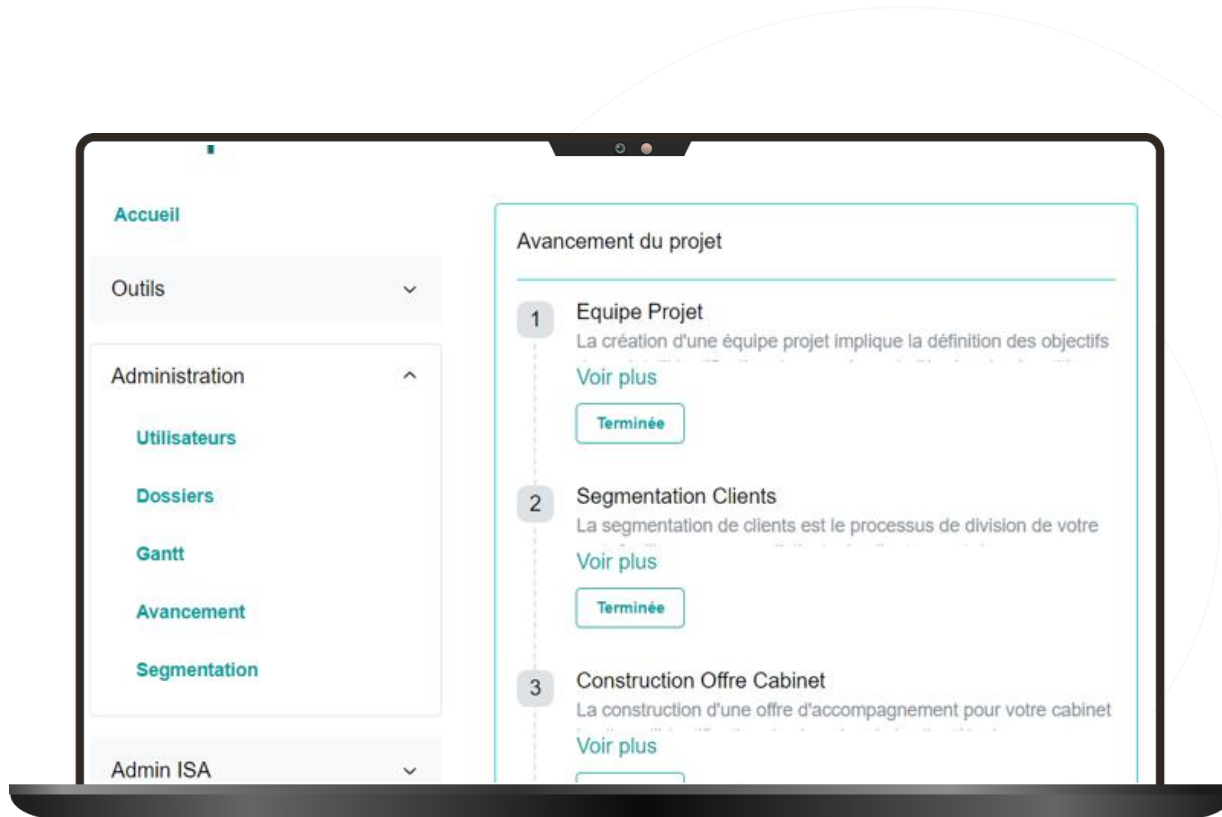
Accueil

Outils

Administration

Utilisateurs

Dossiers

Gantt

Avancement

Segmentation

Admin ISA

Avancement du projet

1 Equipe Projet
La création d'une équipe projet implique la définition des objectifs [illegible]
Voir plus
Terminée

2 Segmentation Clients
La segmentation de clients est le processus de division de votre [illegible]
Voir plus
Terminée

3 Construction Offre Cabinet
La construction d'une offre d'accompagnement pour votre cabinet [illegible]
Voir plus